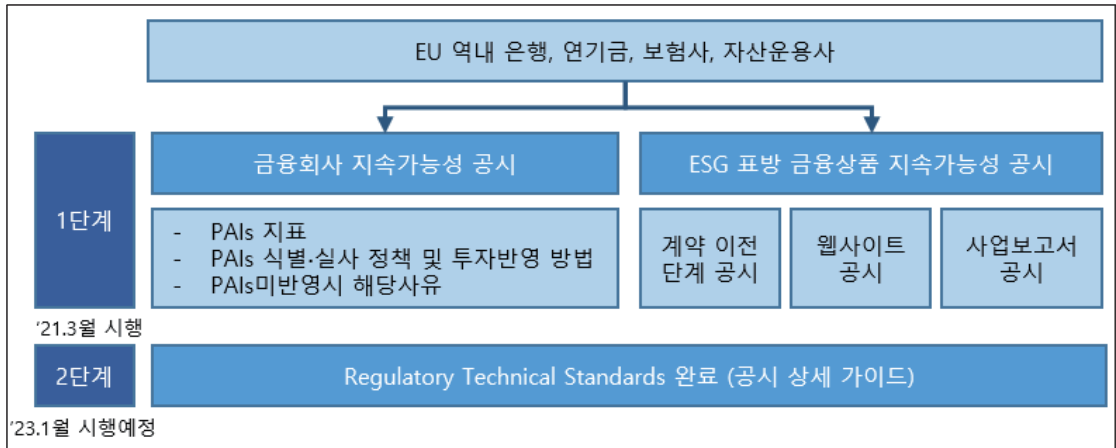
EU 역내 은행, 연기금, 보험사, 자산운용사

1단계

금융회사 지속가능성 공시

ESG 표방 금융상품 지속가능성 공시

- PAIs 지표
- PAIs 식별·실사 정책 및 투자반영 방법
- PAIs미반영시 해당사유

계약 이전 단계 공시

웹사이트 공시

사업보고서 공시

'21.3월 시행

2단계

Regulatory Technical Standards 완료 (공시 상세 가이드)

'23.1월 시행예정